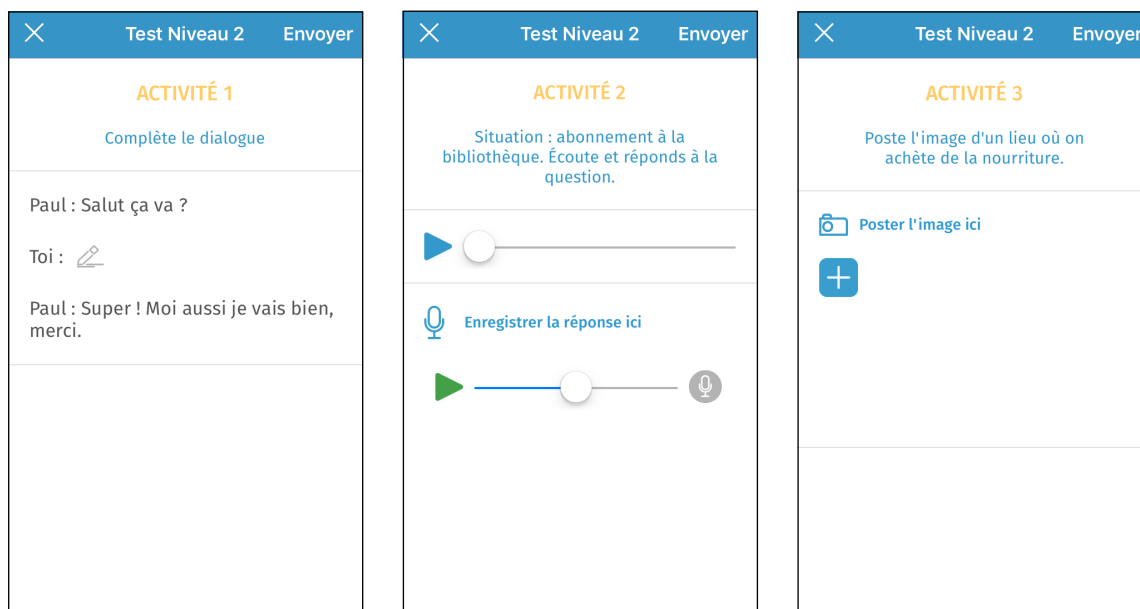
Test Niveau 2 Envoyer

ACTIVITÉ 1

Complète le dialogue

Paul : Salut ça va ?

Toi :

Paul : Super ! Moi aussi je vais bien, merci.

Test Niveau 2 Envoyer

ACTIVITÉ 2

Situation : abonnement à la bibliothèque. Écoute et réponds à la question.

Enregistrer la réponse ici

Test Niveau 2 Envoyer

ACTIVITÉ 3

Poste l'image d'un lieu où on achète de la nourriture.

Poster l'image ici